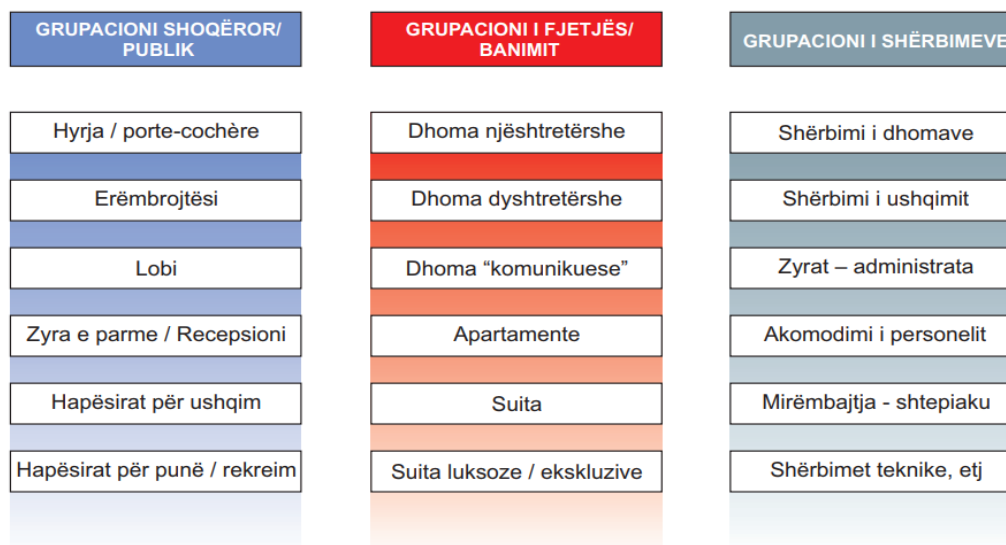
GRUPACIONI SHOQËROR/ PUBLIK

Hyrja / porte-cochère

Erëmbrojtësi

Lobi

Zyra e parme / Recepsioni

Hapësirat për ushqim

Hapësirat për punë / rekreim

GRUPACIONI I FJETJËS/ BANIMIT

Dhoma njështretërshe

Dhoma dyshtretërshe

Dhoma “komunikuese”

Apartamente

Suita

Suita luksoze / ekskluzive

GRUPACIONI I SHËRBIMEVE

Shërbimi i dhomave

Shërbimi i ushqimit

Zyrat – administrata

Akomodimi i personelit

Mirëmbajtja - shtepiaku

Shërbimet teknike, etj